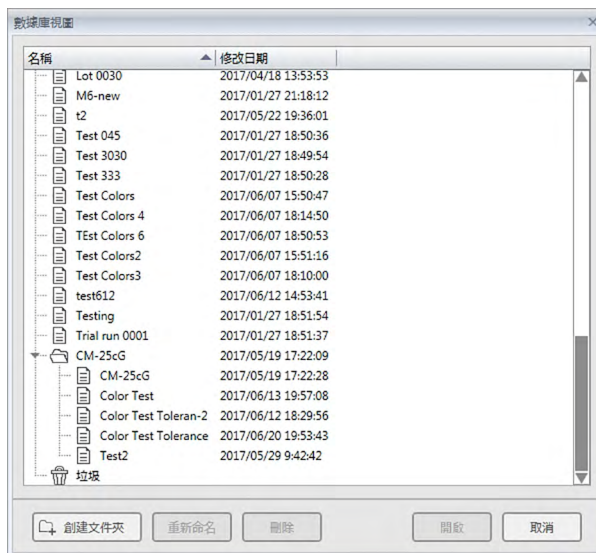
數據庫視圖

| 名稱 | 修改日期 |
|---|---|
| Lot 0030 | 2017/04/18 13:53:53 |
| M6-new | 2017/01/27 21:18:12 |
| t2 | 2017/05/22 19:36:01 |
| Test 045 | 2017/01/27 18:50:36 |
| Test 3030 | 2017/01/27 18:49:54 |
| Test 333 | 2017/01/27 18:50:28 |
| Test Colors | 2017/06/07 15:50:47 |
| Test Colors 4 | 2017/06/07 18:14:50 |
| TEst Colors 6 | 2017/06/07 18:50:53 |
| Test Colors2 | 2017/06/07 15:51:16 |
| Test Colors3 | 2017/06/07 18:10:00 |
| test612 | 2017/06/12 14:53:41 |
| Testing | 2017/01/27 18:51:54 |
| Trial run 0001 | 2017/01/27 18:51:37 |
| CM-25cG | 2017/05/19 17:22:09 |
| CM-25cG | 2017/05/19 17:22:28 |
| Color Test | 2017/06/13 19:57:08 |
| Color Test Toleran-2 | 2017/06/12 18:29:56 |
| Color Test Tolerance | 2017/06/20 19:53:43 |
| Test2 | 2017/05/29 9:42:42 |
| 垃圾 | |

創建文件夾 重新命名 刪除 開啟 取消